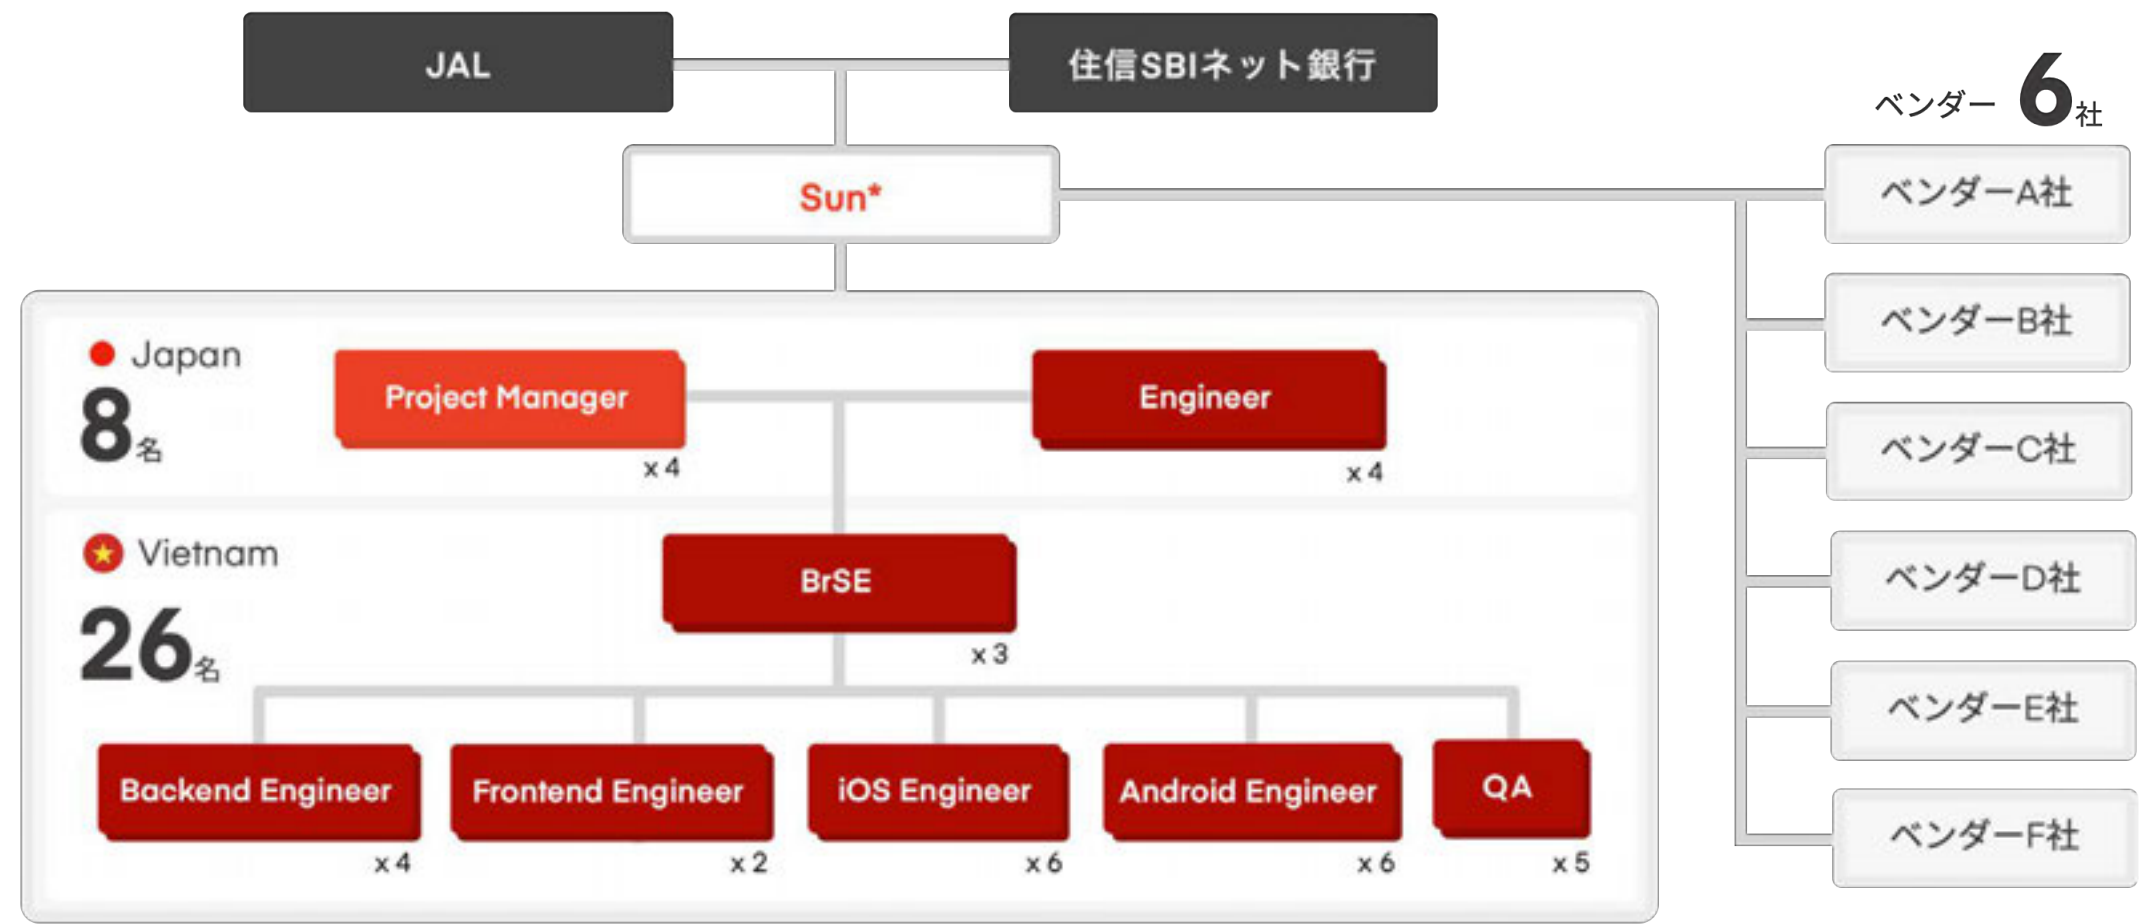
JAL

住信SBIネット銀行

Sun*

ベンダー 6社

ベンダーA社

ベンダーB社

ベンダーC社

ベンダーD社

ベンダーE社

ベンダーF社

Japan
8名

Project Manager
x 4

Engineer
x 4

Vietnam
26名

BrSE
x 3

Backend Engineer
x 4

Frontend Engineer
x 2

iOS Engineer
x 6

Android Engineer
x 6

QA
x 5